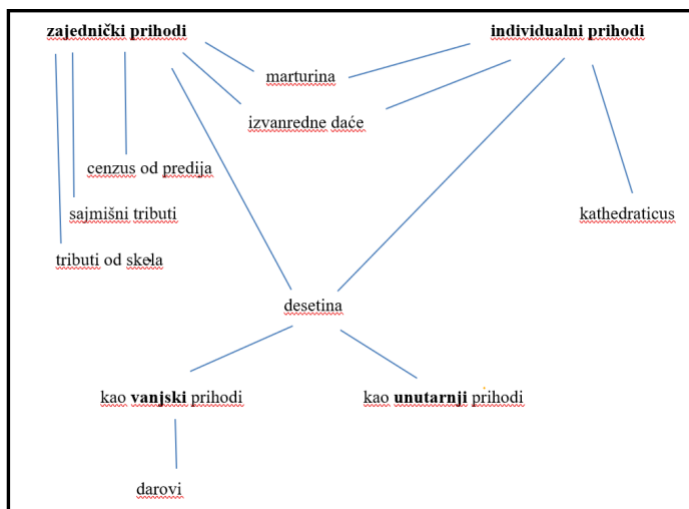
**zajednički prihodi**

**individualni prihodi**

marturina

izvanredne daće

cenzus od predija

sajmišni tributi

kathedraticus

tributi od skela

desetina

kao **vanjski** prihodi

kao **unutarnji** prihodi

darovi